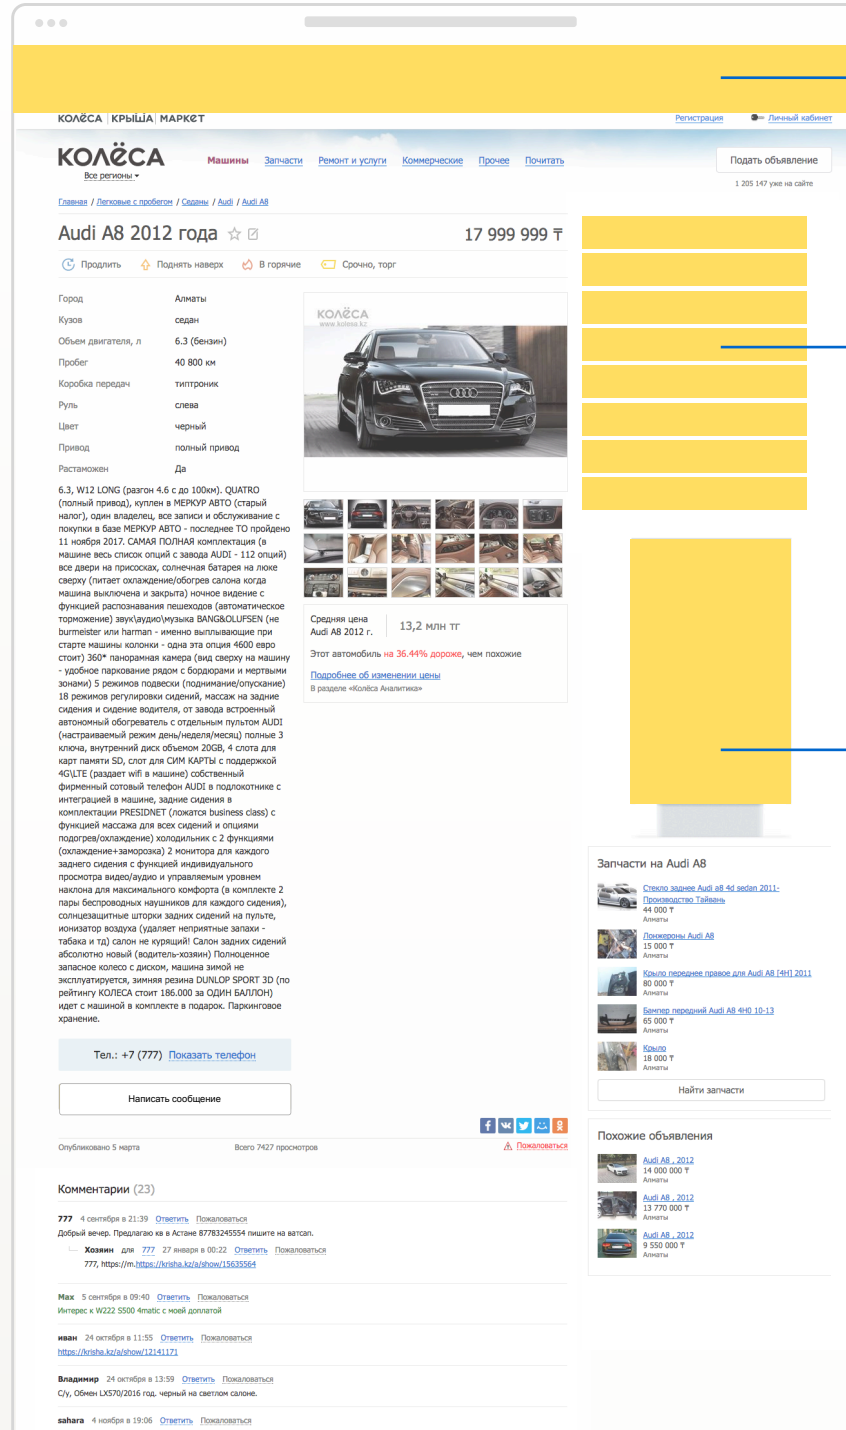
КОЛЁСА | КРЫША | МАРКЕТ

Регистрация Личный кабинет

КОЛЁСА
Все регионы

Машины Запчасти Ремонт и услуги Коммерческие Прочее Почитать

Подать объявление
1 205 147 уже на сайте

Главная / Легковые с пробегом / Седаны / Audi / Audi A8

Audi A8 2012 года

17 999 999 ₸

Продлить Поднять наверх В горячие Срочно, торг

| Город | Алматы |
|---|---|
| Кузов | седан |
| Объем двигателя, л | 6.3 (бензин) |
| Пробег | 40 800 км |
| Коробка передач | типтроник |
| Руль | слева |
| Цвет | черный |
| Привод | полный привод |
| Растаможен | Да |

КОЛЁСА
www.kolesa.kz

6.3, W12 LONG (разгон 4.6 с до 100км). QUATRO (полный привод), куплен в МЕРКУР АВТО (старый налог), один владелец, все записи и обслуживание с покупки в базе МЕРКУР АВТО - последнее ТО пройдено 11 ноября 2017. САМАЯ ПОЛНАЯ комплектация (в машине весь список опций с завода AUDI - 112 опций) все двери на присосках, солнечная батарея на люке сверху (питает охлаждение/обогрев салона когда машина выключена и закрыта) ночное видение с функцией распознавания пешеходов (автоматическое торможение) звук\аудио\музыка BANG&OLUFSEN (не burmeister или harman - именно выплывающие при старте машины колонки - одна эта опция 4600 евро стоит) 360* панорамная камера (вид сверху на машину - удобное парковани рядом с бордюрами и мертвыми зонами) 5 режимов подвески (поднимание/опускание) 18 режимов регулировки сидений, массаж на задние сидения и сидение водителя, от завода встроенный автономный обогреватель с отдельным пультом AUDI (настраиваемый режим день/неделя/месяц) полные 3 ключа, внутренний диск объемом 20GB, 4 слота для карт памяти SD, слот для СИМ КАРТЫ с поддержкой 4G\LTE (раздает wifi в машине) собственный фирменный сотовый телефон AUDI в подлокотнике с интеграцией в машине, задние сидения в комплектации PRESIDNET (ложатся business class) с функцией массажа для всех сидений и опциями подогрев/охлаждение) холодильник с 2 функциями (охлаждение+заморозка) 2 монитора для каждого заднего сидения с функцией индивидуального просмотра видео/аудио и управляемым уровнем наклона для максимального комфорта (в комплекте 2 пары беспроводных наушников для каждого сидения), солнцезащитные шторки задних сидений на пульте, ионизатор воздуха (удаляет неприятные запахи - табака и тд) салон не курящий! Салон задних сидений абсолютно новый (водитель-хозяин) Полноценное запасное колесо с диском, машина зимой не эксплуатируется, зимняя резина DUNLOP SPORT 3D (по рейтингу КОЛЕСА стоит 186.000 за ОДИН БАЛЛОН) идет с машиной в комплекте в подарок. Паркинговое хранение.

Средняя цена Audi A8 2012 г.
13,2 млн тг
Этот автомобиль на 36.44% дороже, чем похожие
Подробнее об изменении цены
В разделе «Колёса Аналитика»

Тел.: +7 (777) Показать телефон

Написать сообщение

Опубликовано 5 марта Всего 7427 просмотров Пожаловаться

Запчасти на Audi A8
Стекло заднее Audi a8 4d sedan 2011- Производство Тайвань
44 000 ₸
Алматы
Лонжероны Audi A8
15 000 ₸
Алматы
Крыло переднее правое для Audi A8 [4H] 2011
80 000 ₸
Алматы
Бампер передний Audi A8 4H0 10-13
65 000 ₸
Алматы
Крыло
18 000 ₸
Алматы
Найти запчасти

Похожие объявления
Audi A8 , 2012
14 000 000 ₸
Алматы
Audi A8 , 2012
13 770 000 ₸
Алматы
Audi A8 , 2012
9 550 000 ₸
Алматы

Комментарии (23)

777 4 сентября в 21:39 Ответить Пожаловаться
Добрый вечер. Предлагаю кв в Астане 87783245554 пишите на ватсап.
Хозяин для 777 27 января в 00:22 Ответить Пожаловаться
777, https://m.https://krisha.kz/a/show/15635564

Max 5 сентября в 09:40 Ответить Пожаловаться
Интерес к W222 S500 4matic с моей доплатой

иван 24 октября в 11:55 Ответить Пожаловаться
https://krisha.kz/a/show/12141171

Владимир 24 октября в 13:59 Ответить Пожаловаться
С/у, Обмен LX570/2016 год. черный на светлом салоне.

sahara 4 ноября в 19:06 Ответить Пожаловаться